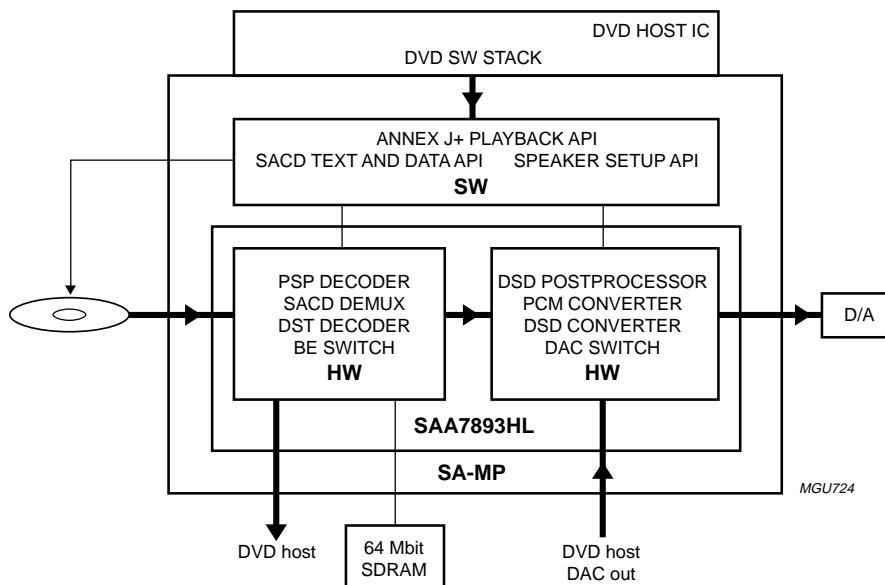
DVD HOST IC
DVD SW STACK

ANNEX J+ PLAYBACK API
SACD TEXT AND DATA API SPEAKER SETUP API
SW

PSP DECODER
SACD DEMUX
DST DECODER
BE SWITCH
HW

DSD POSTPROCESSOR
PCM CONVERTER
DSD CONVERTER
DAC SWITCH
HW

D/A

SAA7893HL

SA-MP

MGU724

DVD host

64 Mbit
SDRAM

DVD host
DAC out